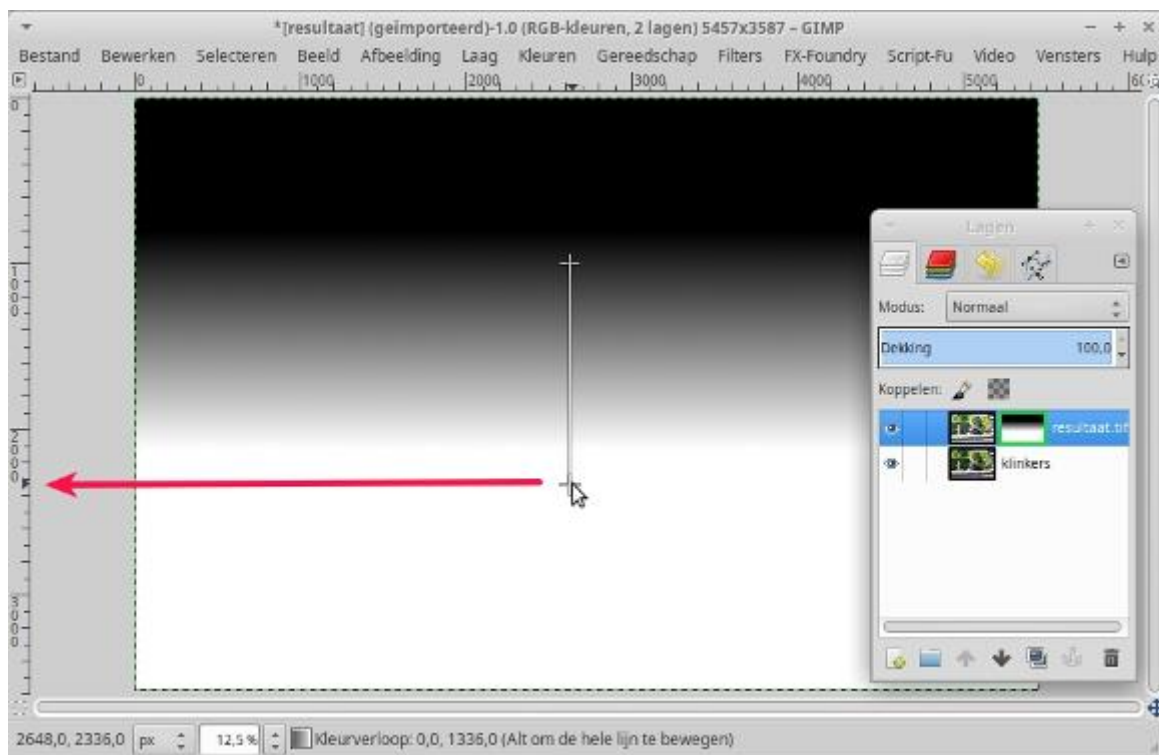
*[resultaat] (geïmporteerd)-1.0 (RGB-kleuren, 2 lagen) 5457x3587 – GIMP

Bestand Bewerken Selecteren Beeld Afbeelding Laag Kleuren Gereedschap Filters FX-Foundry Script-Fu Video Vensters Hulp

0 1000 2000 3000 4000 5000

0 1000 2000 3000

Lagen

Modus: Normaal

Dekking 100,0

Koppelen:

resultaat.tif

klinkers

2648,0, 2336,0 px 12,5 % Kleurverloop: 0,0, 1336,0 (Alt om de hele lijn te bewegen)